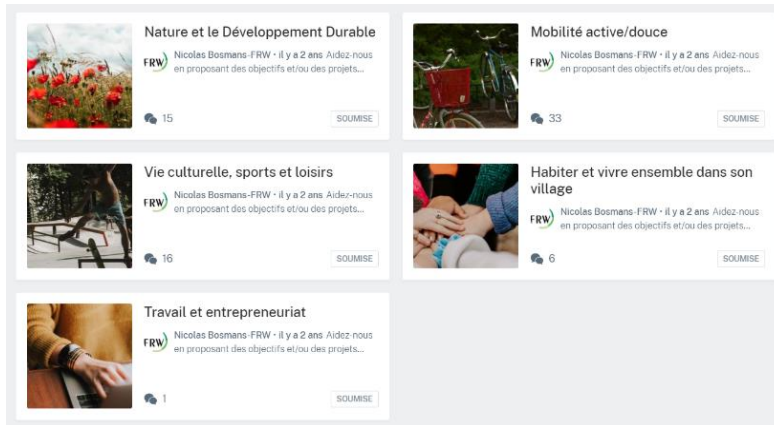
Nature et le Développement Durable

FRW Nicolas Bosmans-FRW • il y a 2 ans Aidez-nous en proposant des objectifs et/ou des projets...

15

SOUMISE

Mobilité active/douce

FRW Nicolas Bosmans-FRW • il y a 2 ans Aidez-nous en proposant des objectifs et/ou des projets...

33

SOUMISE

Vie culturelle, sports et loisirs

FRW Nicolas Bosmans-FRW • il y a 2 ans Aidez-nous en proposant des objectifs et/ou des projets...

16

SOUMISE

Habiter et vivre ensemble dans son village

FRW Nicolas Bosmans-FRW • il y a 2 ans Aidez-nous en proposant des objectifs et/ou des projets...

6

SOUMISE

Travail et entrepreneuriat

FRW Nicolas Bosmans-FRW • il y a 2 ans Aidez-nous en proposant des objectifs et/ou des projets...

1

SOUMISE